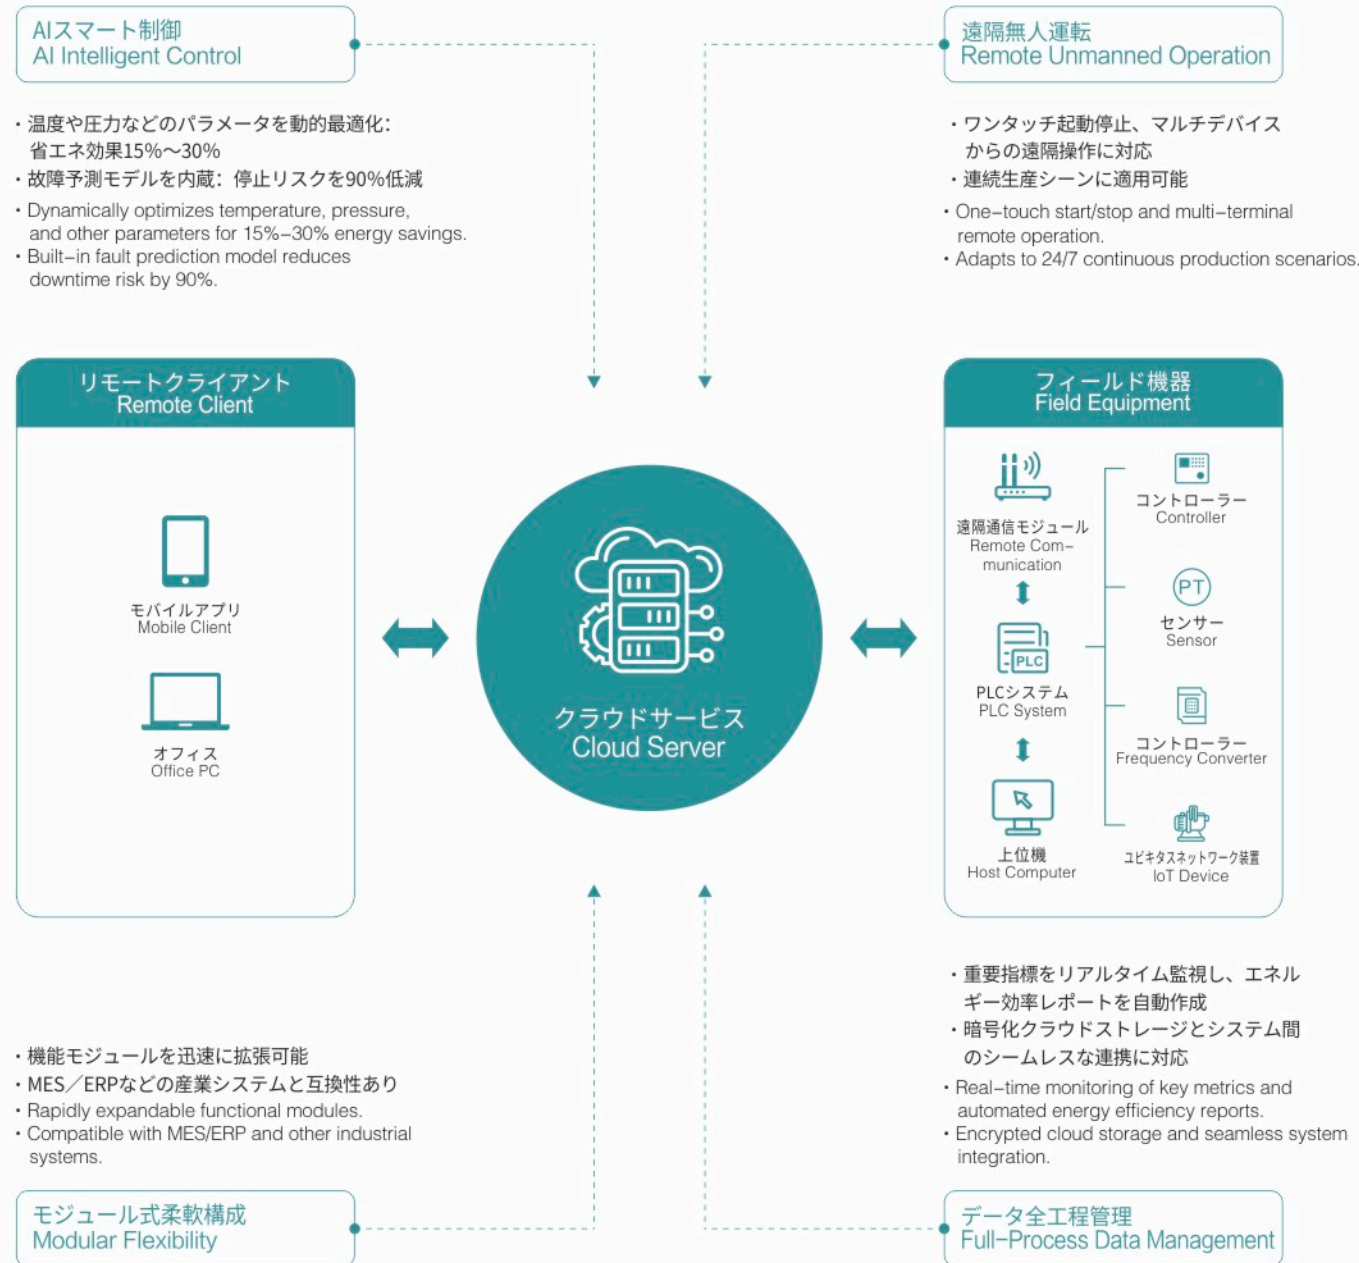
AIスマート制御
AI Intelligent Control

・温度や圧力などのパラメータを動的最適化：省エネ効果15%～30%
・故障予測モデルを内蔵：停止リスクを90%低減
・Dynamically optimizes temperature, pressure, and other parameters for 15%–30% energy savings.
・Built–in fault prediction model reduces downtime risk by 90%.

遠隔無人運転
Remote Unmanned Operation

・ワンタッチ起動停止、マルチデバイスからの遠隔操作に対応
・連続生産シーンに適用可能
・One–touch start/stop and multi–terminal remote operation.
・Adapts to 24/7 continuous production scenarios.

リモートクライアント
Remote Client

モバイルアプリ
Mobile Client

オフィス
Office PC

クラウドサービス
Cloud Server

フィールド機器
Field Equipment

遠隔通信モジュール
Remote Com–munication

PLC

PLCシステム
PLC System

上位機
Host Computer

コントローラー
Controller

PT

センサー
Sensor

コントローラー
Frequency Converter

ユビキタスネットワーク装置
IoT Device

・重要指標をリアルタイム監視し、エネルギー効率レポートを自動作成
・暗号化クラウドストレージとシステム間のシームレスな連携に対応
・Real–time monitoring of key metrics and automated energy efficiency reports.
・Encrypted cloud storage and seamless system integration.

・機能モジュールを迅速に拡張可能
・MES／ERPなどの産業システムと互換性あり
・Rapidly expandable functional modules.
・Compatible with MES/ERP and other industrial systems.

モジュール式柔軟構成
Modular Flexibility

データ全工程管理
Full–Process Data Management